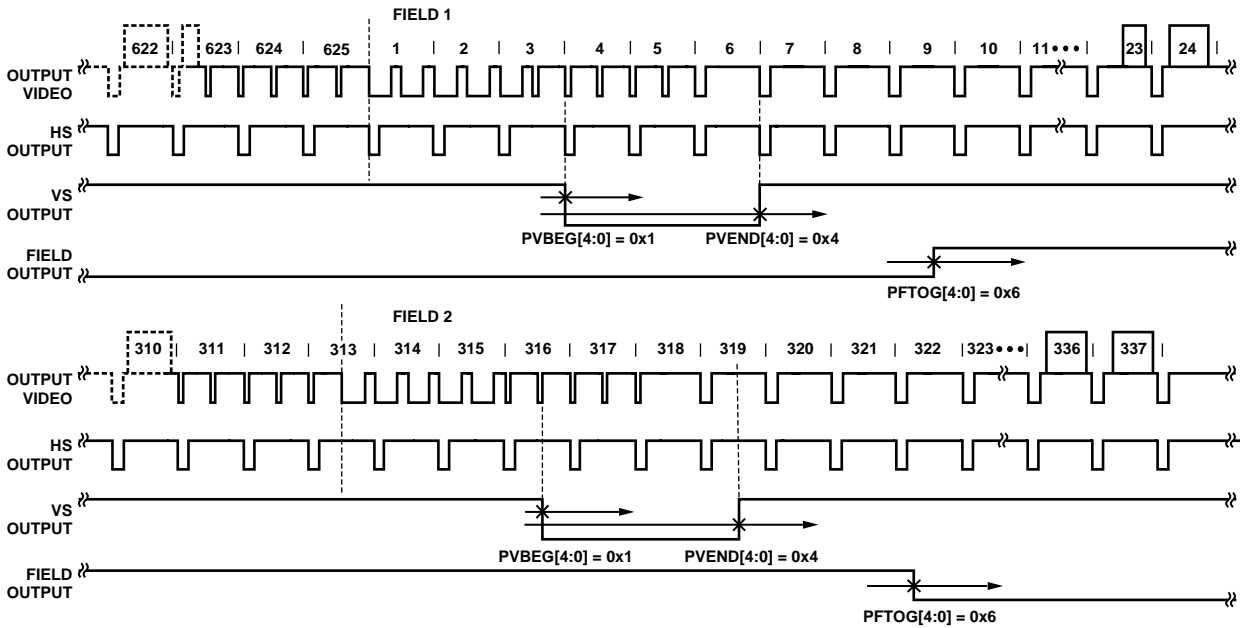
FIELD 1

622 | 623 | 624 | 625 | 1 | 2 | 3 | 4 | 5 | 6 | 7 | 8 | 9 | 10 | 11 • • • | 23 | 24

OUTPUT VIDEO

HS OUTPUT

VS OUTPUT

PVBEG[4:0] = 0x1

PVEND[4:0] = 0x4

FIELD OUTPUT

PFTOG[4:0] = 0x6

FIELD 2

310 | 311 | 312 | 313 | 314 | 315 | 316 | 317 | 318 | 319 | 320 | 321 | 322 | 323 • • • | 336 | 337

OUTPUT VIDEO

HS OUTPUT

VS OUTPUT

PVBEG[4:0] = 0x1

PVEND[4:0] = 0x4

FIELD OUTPUT

PFTOG[4:0] = 0x6